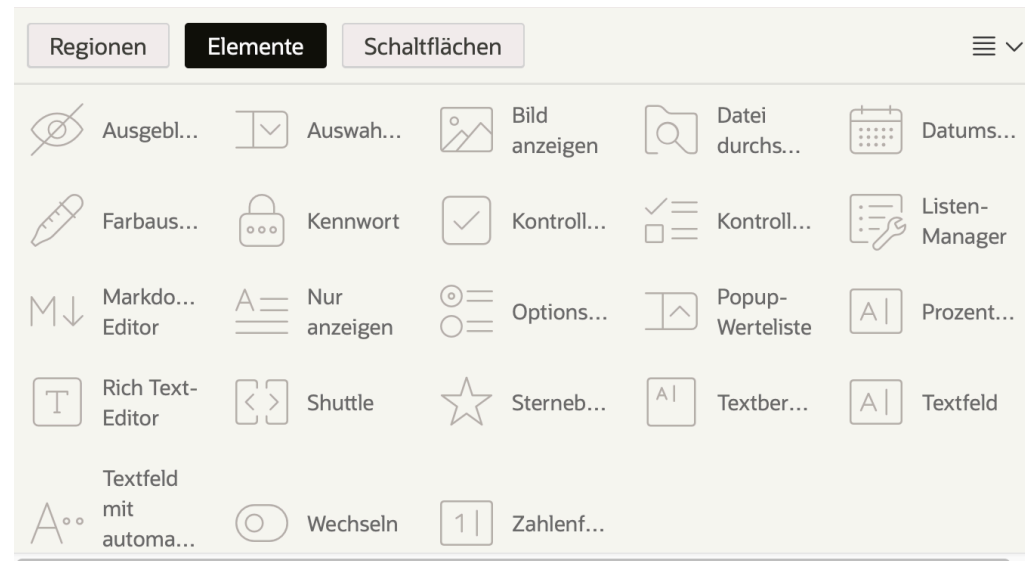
Regionen Elemente Schaltflächen

Ausgebl...
Auswah...
Bild anzeigen
Datei durchs...
Datums...
Farbaus...
Kennwort
Kontroll...
Kontroll...
Listen-Manager
Markdo... Editor
Nur anzeigen
Options...
Popup-Werteliste
Prozent...
Rich Text-Editor
Shuttle
Sterneb...
Textber...
Textfeld
Textfeld mit automa...
Wechseln
Zahlenf...